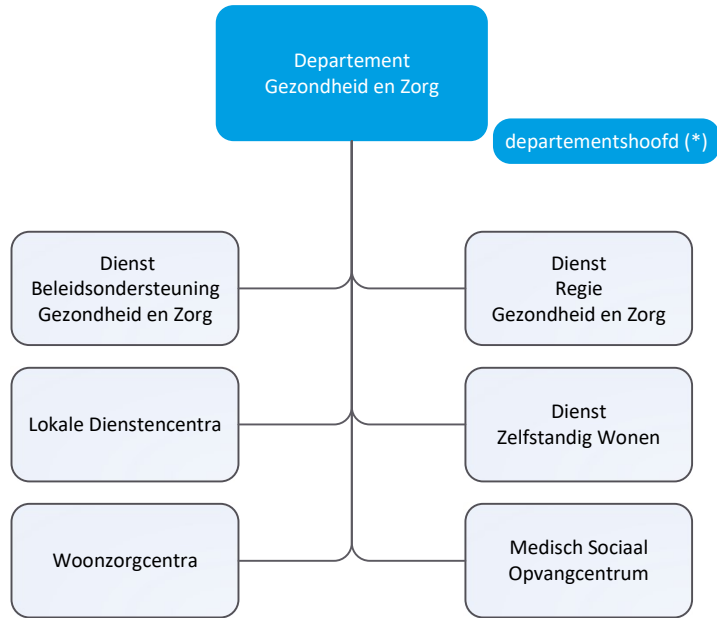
Departement Gezondheid en Zorg

departementshoofd (*)

Dienst Beleidsondersteuning Gezondheid en Zorg

Dienst Regie Gezondheid en Zorg

Lokale Dienstencentra

Dienst Zelfstandig Wonen

Woonzorgcentra

Medisch Sociaal Opvangcentrum